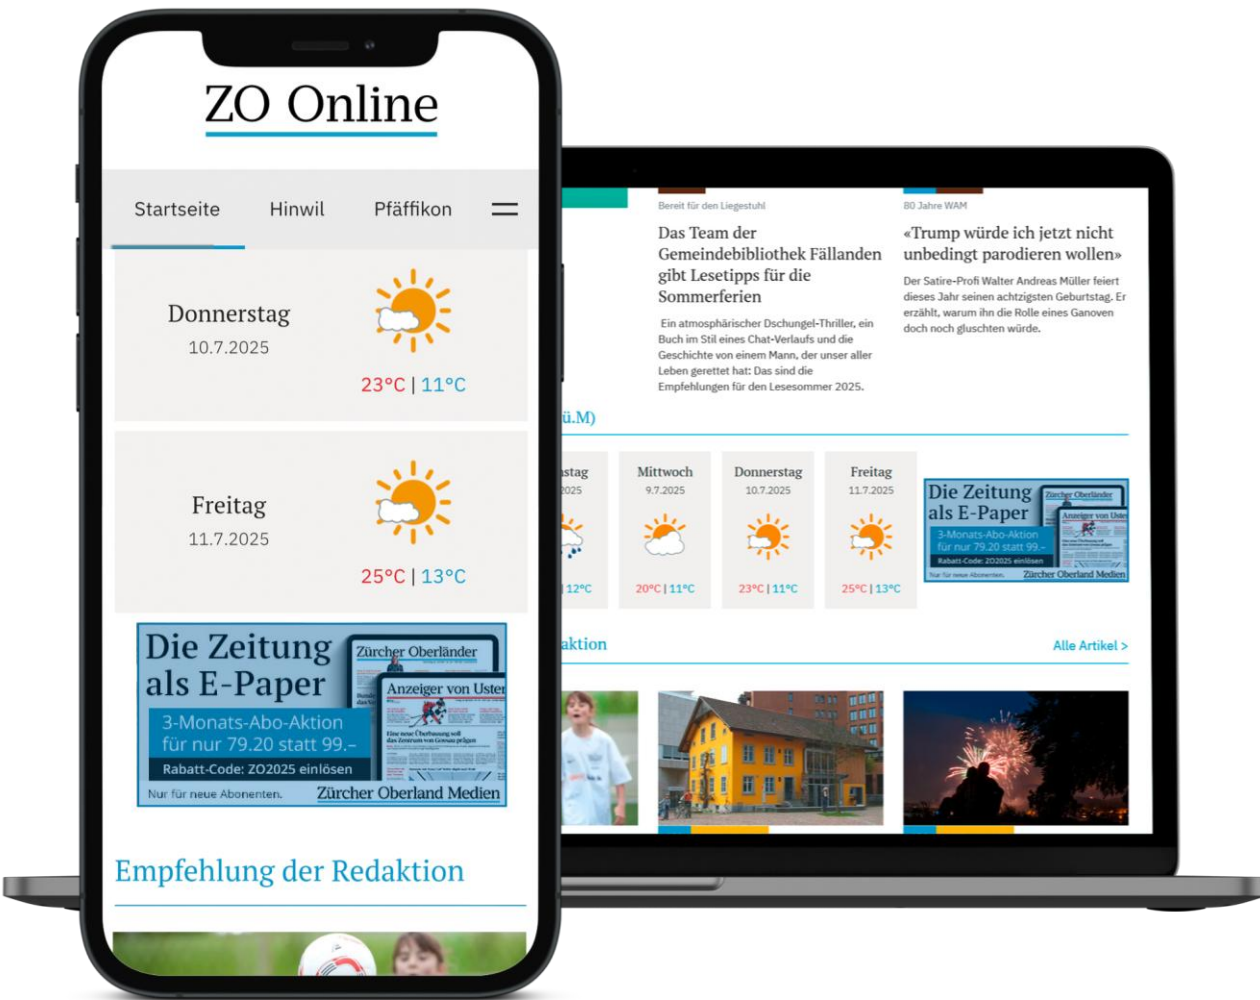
ZO Online

Startseite Hinwil Pfäffikon

Donnerstag
10.7.2025
23°C | 11°C

Freitag
11.7.2025
25°C | 13°C

Die Zeitung als E-Paper
Zürcher Oberländer
Anzeiger von Uster
3-Monats-Abo-Aktion für nur 79.20 statt 99.–
Rabatt-Code: ZO2025 einlösen
Nur für neue Abonenten.
Zürcher Oberland Medien

Empfehlung der Redaktion

Bereit für den Liegestuhl
Das Team der Gemeindebibliothek Fällanden gibt Lesetipps für die Sommerferien
Ein atmosphärischer Dschungel-Thriller, ein Buch im Stil eines Chat-Verlaufs und die Geschichte von einem Mann, der unser aller Leben gerettet hat: Das sind die Empfehlungen für den Lesesommer 2025.

80 Jahre WAM
«Trump würde ich jetzt nicht unbedingt parodieren wollen»
Der Satire-Profi Walter Andreas Müller feiert dieses Jahr seinen achtzigsten Geburtstag. Er erzählt, warum ihn die Rolle eines Ganoven doch noch gluschten würde.

ü.M)

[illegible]stag
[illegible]025
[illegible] 12°C

Mittwoch
9.7.2025
20°C | 11°C

Donnerstag
10.7.2025
23°C | 11°C

Freitag
11.7.2025
25°C | 13°C

Die Zeitung als E-Paper
Zürcher Oberländer
Anzeiger von Uster
3-Monats-Abo-Aktion für nur 79.20 statt 99.–
Rabatt-Code: ZO2025 einlösen
Nur für neue Abonenten.
Zürcher Oberland Medien

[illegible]aktion
Alle Artikel >